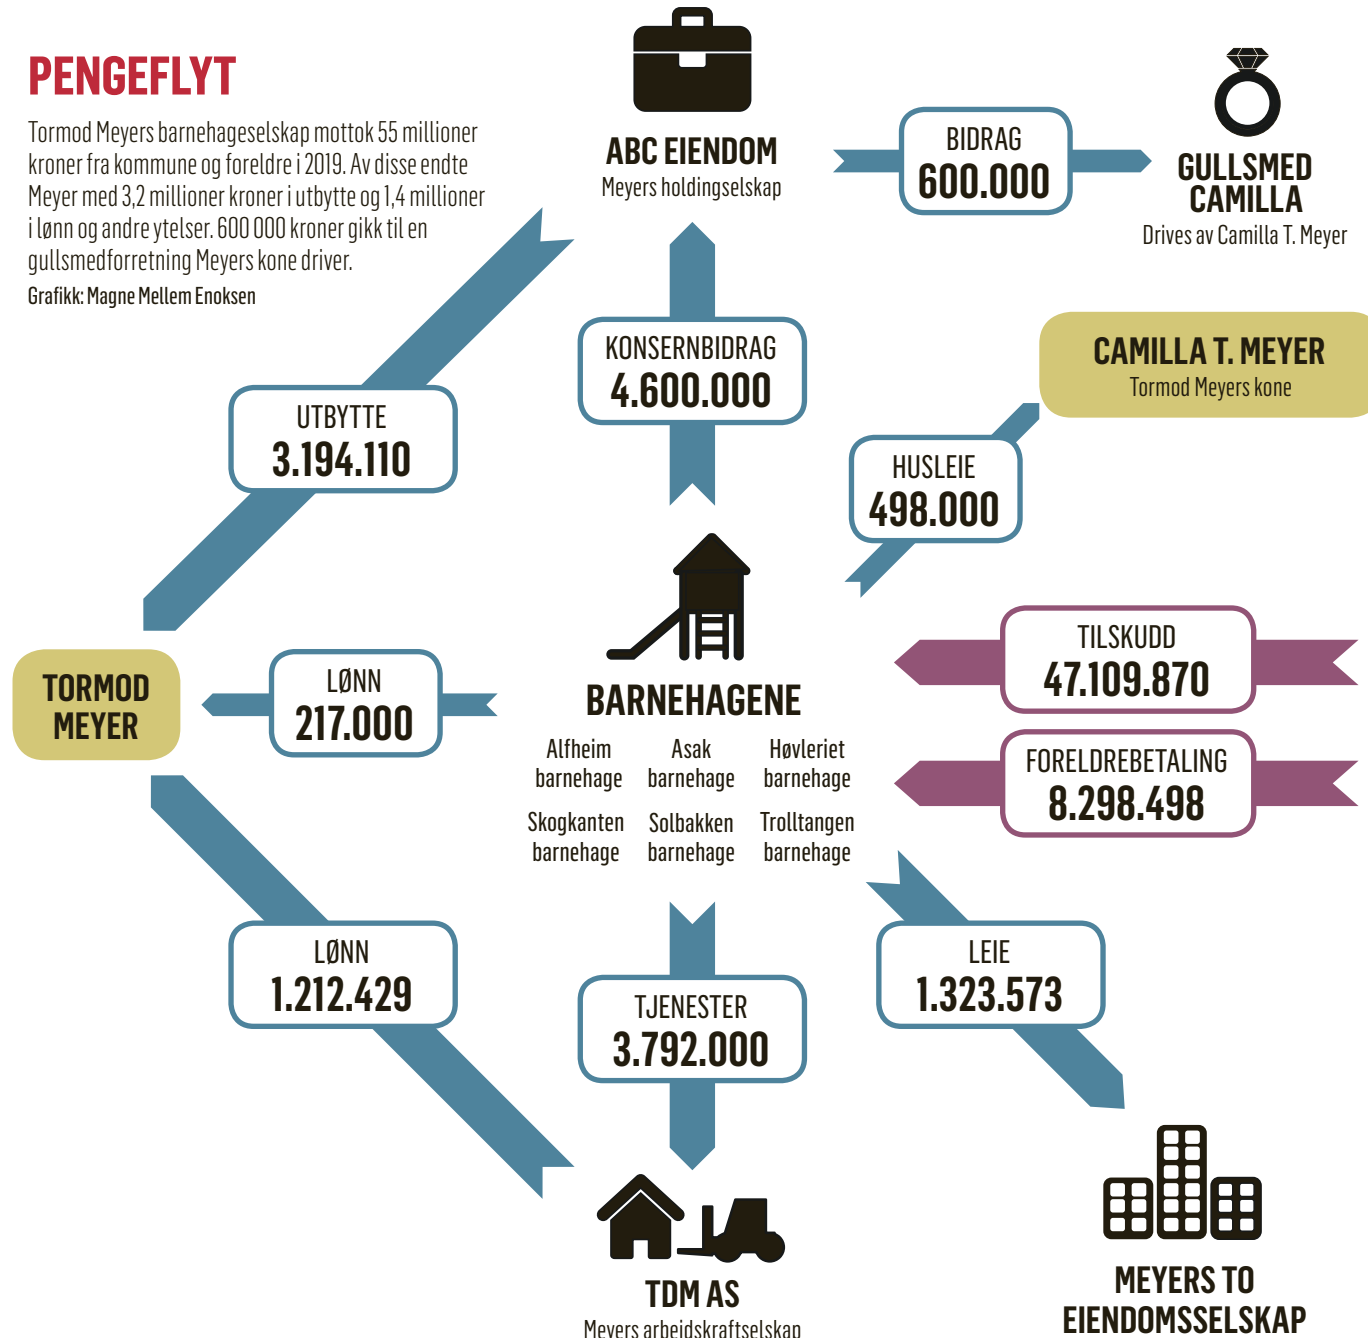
PENGEFLYT

Tormod Meyers barnehageselskap mottok 55 millioner kroner fra kommune og foreldre i 2019. Av disse endte Meyer med 3,2 millioner kroner i utbytte og 1,4 millioner i lønn og andre ytelser. 600 000 kroner gikk til en gullsmedforretning Meyers kone driver.

Grafikk: Magne Mellem Enoksen

ABC EIENDOM
Meyers holdingselskap

BIDRAG
600.000

GULLSMED CAMILLA
Drives av Camilla T. Meyer

KONSERNBIDRAG
4.600.000

CAMILLA T. MEYER
Tormod Meyers kone

UTBYTTE
3.194.110

HUSLEIE
498.000

TORMOD MEYER

LØNN
217.000

BARNEHAGENE
Alfheim barnehage
Asak barnehage
Høvleriet barnehage
Skogkanten barnehage
Solbakken barnehage
Trolltangen barnehage

TILSKUDD
47.109.870

FORELDREBETALING
8.298.498

LØNN
1.212.429

TJENESTER
3.792.000

LEIE
1.323.573

TDM AS
Meyers arbeidskraftselskap

MEYERS TO EIENDOMSSELSKAP